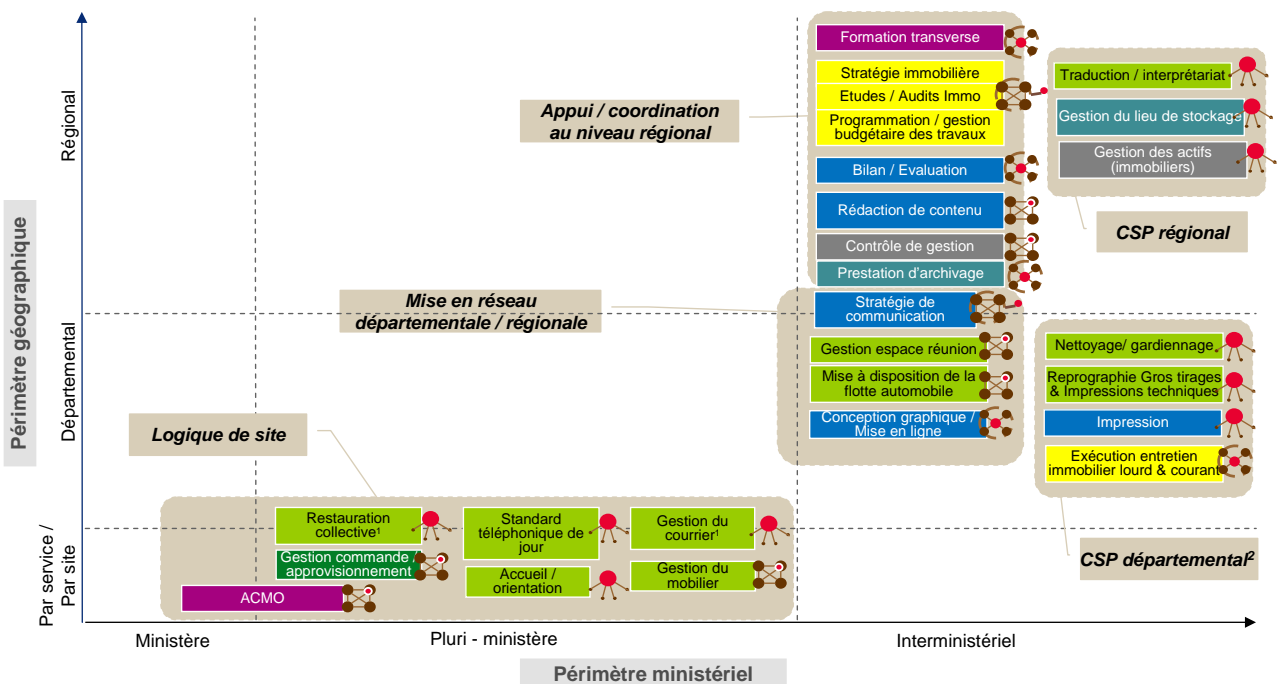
Périmètre géographique

Régional

Départemental

Par service / Par site

Formation transverse

Stratégie immobilière

Etudes / Audits Immo

Programmation / gestion budgétaire des travaux

Bilan / Evaluation

Rédaction de contenu

Contrôle de gestion

Prestation d'archivage

Appui / coordination au niveau régional

Traduction / interprétariat

Gestion du lieu de stockage

Gestion des actifs (immobiliers)

CSP régional

Mise en réseau départementale / régionale

Stratégie de communication

Gestion espace réunion

Mise à disposition de la flotte automobile

Conception graphique / Mise en ligne

Nettoyage/ gardiennage

Reprographie Gros tirages & Impressions techniques

Impression

Exécution entretien immobilier lourd & courant

Logique de site

Restauration collective¹

Gestion commande / approvisionnement

ACMO

Standard téléphonique de jour

Accueil / orientation

Gestion du courrier¹

Gestion du mobilier

CSP départemental²

Ministère

Pluri - ministère

Interministériel

Périmètre ministériel